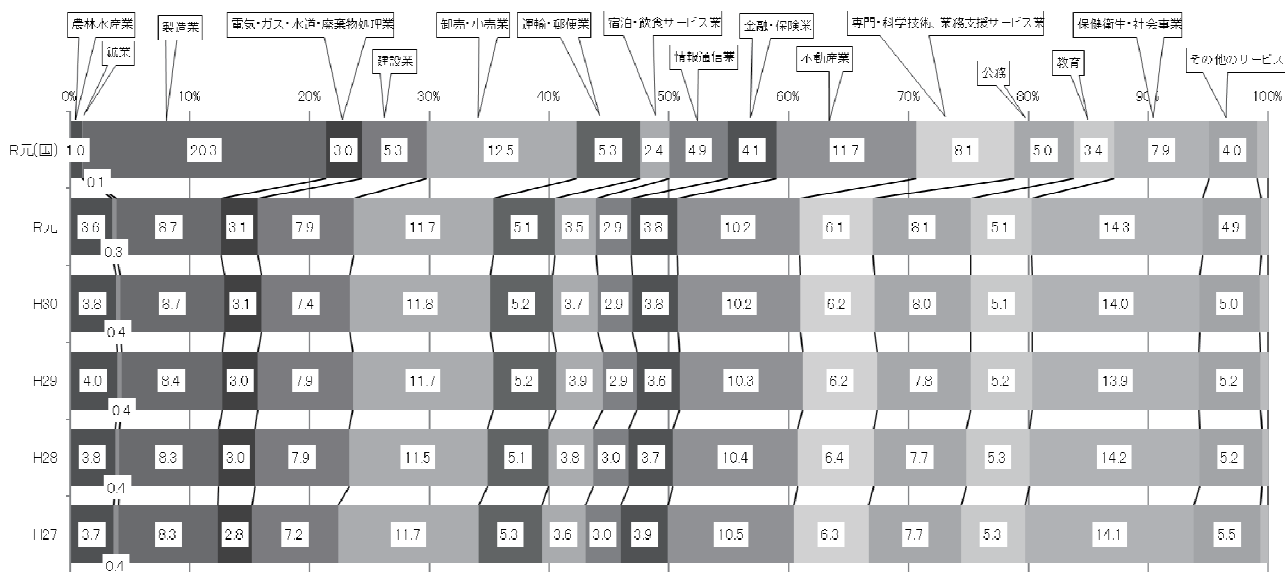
農林水産業
鉱業
製造業
電気・ガス・水道・廃棄物処理業
建設業
卸売・小売業
運輸・郵便業
宿泊・飲食サービス業
情報通信業
金融・保険業
不動産業
専門・科学技術、業務支援サービス業
公務
教育
保健衛生・社会事業
その他のサービス

0% 10% 20% 30% 40% 50% 60% 70% 80% 90% 100%

| | | | | | | | | | | | | | | | | |
|---|---|---|---|---|---|---|---|---|---|---|---|---|---|---|---|---|
| R元(国) | 1.0 | 0.1 | 20.3 | 3.0 | 5.3 | 12.5 | 5.3 | 2.4 | 4.9 | 4.1 | 11.7 | 8.1 | 5.0 | 3.4 | 7.9 | 4.0 |
| R元 | 3.6 | 0.3 | 8.7 | 3.1 | 7.9 | 11.7 | 5.1 | 3.5 | 2.9 | 3.8 | 10.2 | 6.1 | 8.1 | 5.1 | 14.3 | 4.9 |
| H30 | 3.8 | 0.4 | 8.7 | 3.1 | 7.4 | 11.8 | 5.2 | 3.7 | 2.9 | 3.8 | 10.2 | 6.2 | 8.0 | 5.1 | 14.0 | 5.0 |
| H29 | 4.0 | 0.4 | 8.4 | 3.0 | 7.9 | 11.7 | 5.2 | 3.9 | 2.9 | 3.6 | 10.3 | 6.2 | 7.8 | 5.2 | 13.9 | 5.2 |
| H28 | 3.8 | 0.4 | 8.3 | 3.0 | 7.9 | 11.5 | 5.1 | 3.8 | 3.0 | 3.7 | 10.4 | 6.4 | 7.7 | 5.3 | 14.2 | 5.2 |
| H27 | 3.7 | 0.4 | 8.3 | 2.8 | 7.2 | 11.7 | 5.0 | 3.6 | 3.0 | 3.9 | 10.5 | 6.0 | 7.7 | 5.3 | 14.1 | 5.5 |